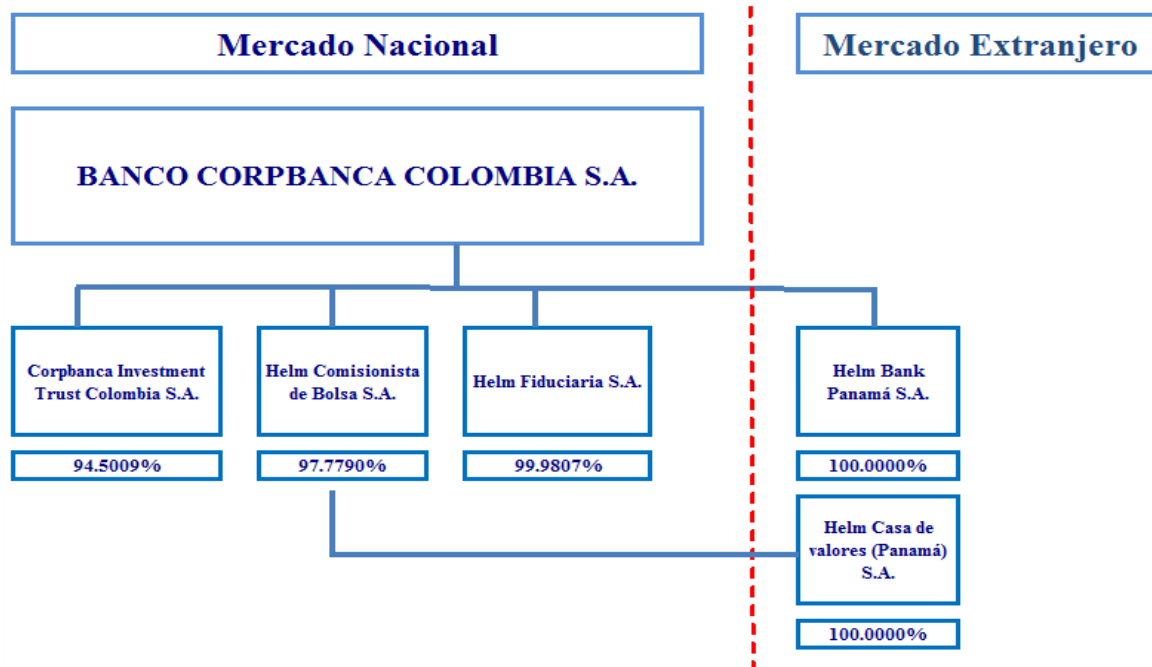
Mercado Nacional

Mercado Extranjero

BANCO CORPBANCA COLOMBIA S.A.

Corpbanca Investment Trust Colombia S.A.

94.5009%

Helm Comisionista de Bolsa S.A.

97.7790%

Helm Fiduciaria S.A.

99.9807%

Helm Bank Panamá S.A.

100.0000%

Helm Casa de valores (Panamá) S.A.

100.0000%